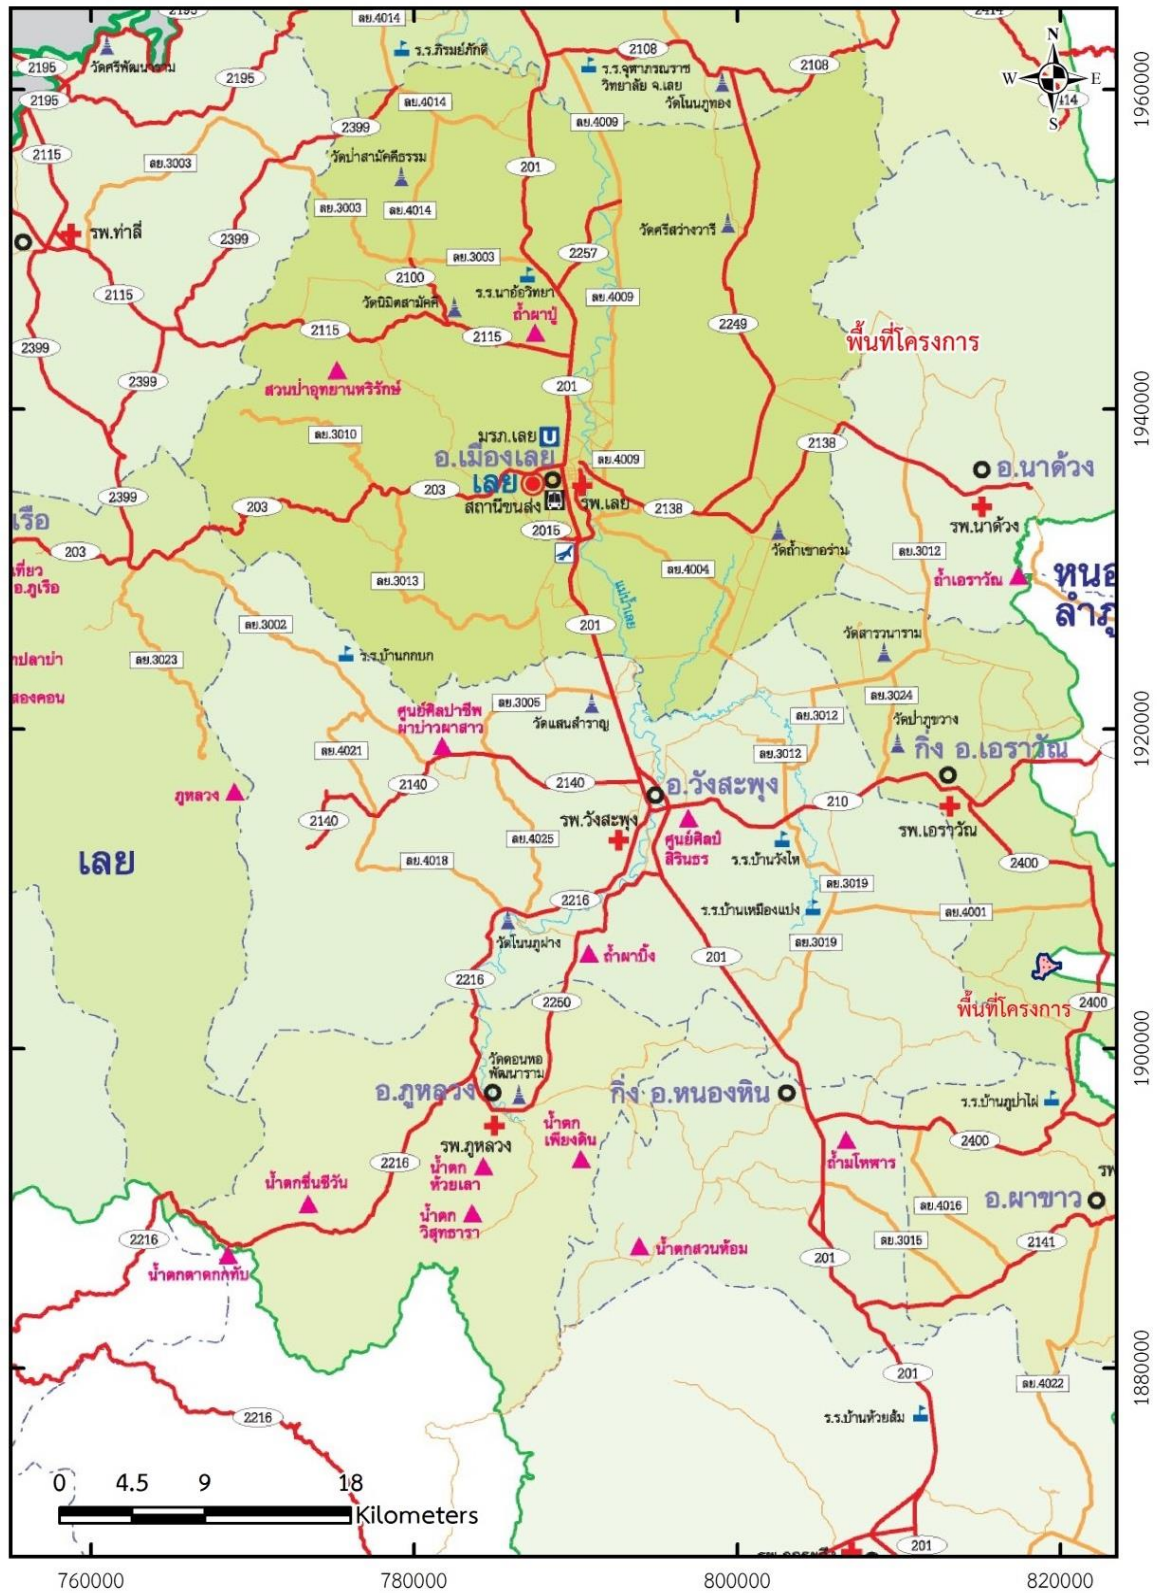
2195
ลย.4014
ร.ร.ภิรมย์ภักดี
2108
ร.ร.จุฬาภรณราชวิทยาลัย จ.เลย
2108
2195
วัดศรีพัฒนาราม
2195
2195
ลย.4014
วัดโนนภูทอง
ลย.4009
2399
วัดป่าสามัคคีธรรม
2115
ลย.3003
201
ลย.3003
ลย.4014
วัดศรีสว่างวารี
รพ.ท่าลี่
2399
ลย.3003
2257
2100
ร.ร.นาอ้อวิทยา
ลย.4009
วัดนิมิตสามัคคี
ถ้ำผาปู่
2115
2249
2115
2115
พื้นที่โครงการ
2399
201
2399
สวนป่าอุทยานหริรักษ์
มรภ.เลย
ลย.3010
2138
อ.เมืองเลย
ลย.4009
อ.นาด้วง
เลย
2399
203
สถานีขนส่ง
รพ.เลย
2138
203
รพ.นาด้วง
เรือ
2016
วัดถ้ำเขาอ่าน
ลย.3012
203
ลย.4004
ถ้ำเอราวัณ
หนอ
เที่ยว อ.ภูเรือ
ลย.3013
ลำภู
แม่น้ำเลย
ลย.3002
201
วัดสาวรนาราม
ปลาบ่า
ลย.3023
ร.ร.บ้านกกบก
ลย.3024
สองคอน
ลย.3005
ศูนย์ศิลปาชีพ ผาบ่าวผาสาว
วัดปาภูขวาง
ลย.3012
วัดแสนสำราญ
ลย.4021
ลย.3012
กิ่ง อ.เอราวัณ
2140
2140
ภูหลวง
2140
อ.วังสะพุง
210
2140
รพ.วังสะพุง
ศูนย์ศิลป์สิรินธร
ลย.4025
รพ.เอราวัณ
เลย
ร.ร.บ้านวังไห
ลย.4018
2400
ลย.3019
2216
ร.ร.บ้านเหมืองแบ่ง
ลย.4001
วัดโนนภูม่าง
ถ้ำผาบิ้ง
ลย.3019
201
2216
2250
2400
พื้นที่โครงการ
วัดดอนหอ พัฒนาราม
อ.ภูหลวง
กิ่ง อ.หนองหิน
ร.ร.บ้านภูป่าไผ่
น้ำตกเพียงดิน
2400
รพ.ภูหลวง
ถ้ำมโหฬาร
2216
น้ำตกห้วยเลา
น้ำตกชื่นชีวัน
อ.ผาขาว
ลย.4016
น้ำตกวิสุทธารา
2216
ลย.3015
2141
น้ำตกสวนห้อม
น้ำตกตาดกกทับ
201
201
ลย.4022
ร.ร.บ้านห้วยส้ม
2216
0 4.5 9 18 Kilometers
201
1960000
1940000
1920000
1900000
1880000
760000
780000
800000
820000
N
S
W
E